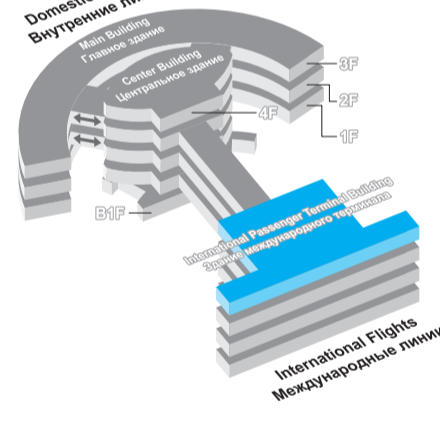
Domestic
Внутренние ли

Main Building
Главное здание

Center Building
Центральное здание

3F
2F
1F
4F
B1F

International Passenger Terminal Building
Здание международного терминала

International Flights
Международные линии